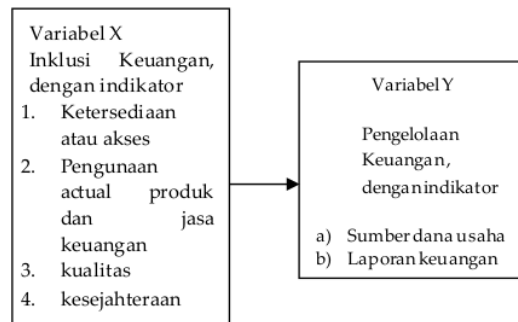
Variabel X
Inklusi Keuangan, dengan indikator
1. Ketersediaan atau akses
2. Pengunaan actual produk dan jasa keuangan
3. kualitas
4. kesejahteraan

Variabel Y
Pengelolaan Keuangan, dengan indikator
a) Sumber dana usaha
b) Laporan keuangan